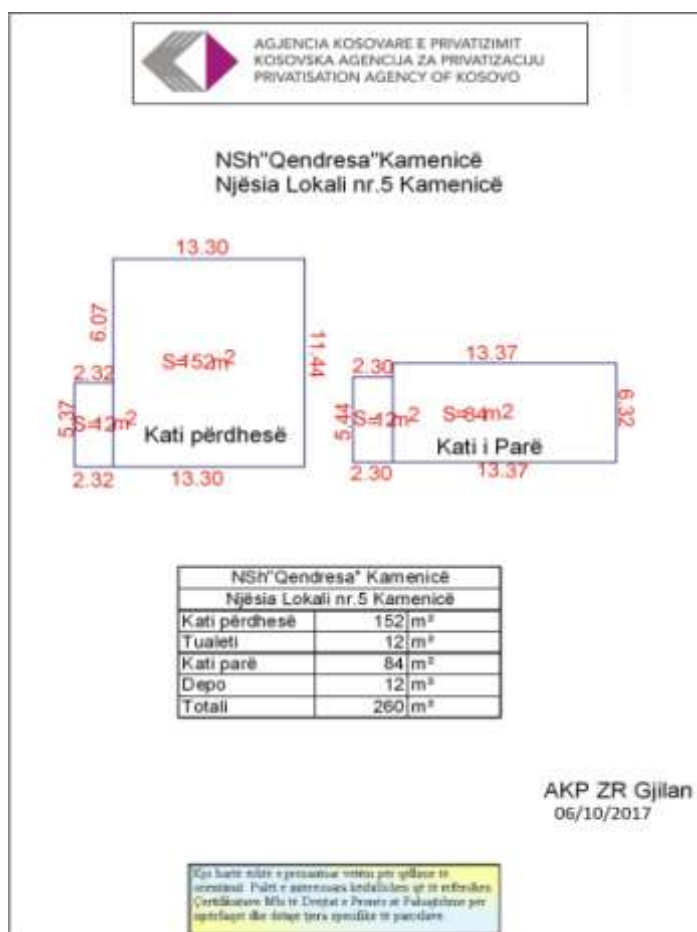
AGJENCIA KOSOVARE E PRIVATIZIMIT
KOSOVSKA AGENCIJA ZA PRIVATIZACIJU
PRIVATISATION AGENCY OF KOSOVO

NSh"Qendresa"Kamenicë
Njësia Lokali nr.5 Kamenicë

13.30
6.07
S=152m$^2$
11.44
2.32
5.37
S=12m$^2$
Kati përdhesë
2.32
13.30

2.30
13.37
5.44
S=12m$^2$
S=84m$^2$
6.32
Kati i Parë
2.30
13.37

| NSh"Qendresa" Kamenicë | |
|---|---|
| Njësia Lokali nr.5 Kamenicë | |
| Kati përdhesë | 152 m² |
| Tualeti | 12 m² |
| Kati parë | 84 m² |
| Depo | 12 m² |
| Totali | 260 m² |

AKP ZR Gjilan
06/10/2017

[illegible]